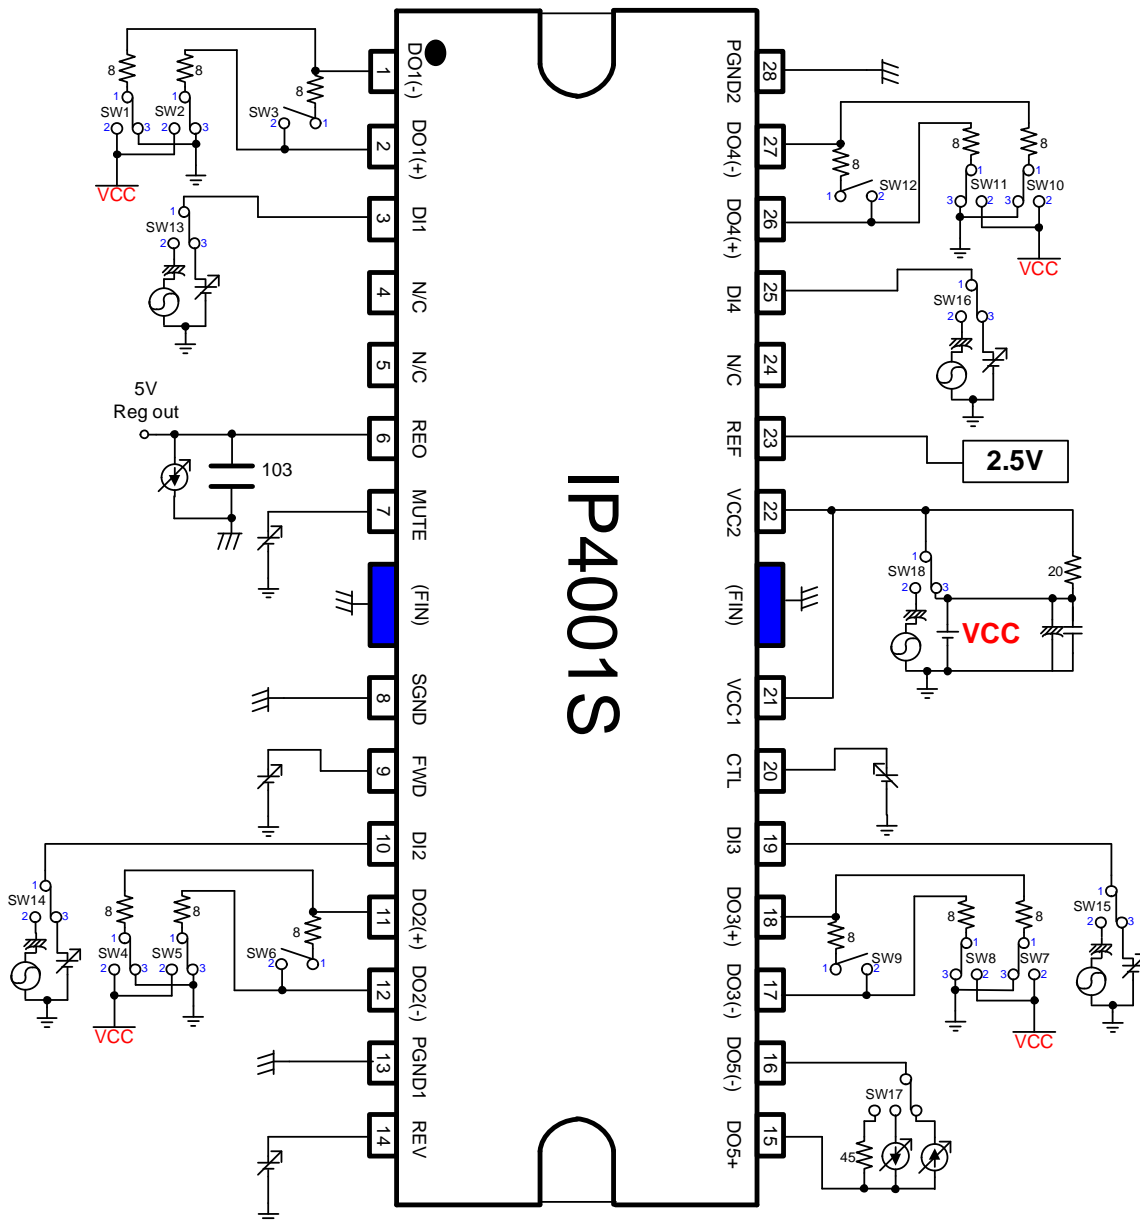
IP4001S

1 DO1(-)
2 DO1(+)
3 DI1
4 N/C
5 N/C
6 REO
7 MUTE
(FIN)
8 SGND
9 FWD
10 DI2
11 DO2(+)
12 DO2(-)
13 PGND1
14 REV

28 PGND2
27 DO4(-)
26 DO4(+)
25 DI4
24 N/C
23 REF
22 VCC2
(FIN)
21 VCC1
20 CTL
19 DI3
18 DO3(+)
17 DO3(-)
16 DO5(-)
15 DO5+

8 8 8
1 1 SW1 SW2 SW3 2 3 2 3 2 1
VCC
1 SW13 2 3

5V
Reg out
103

8 8
SW12 1 2
8 8
1 1 SW11 SW10 3 2 3 2
VCC
1 SW16 2 3

2.5V

1 SW18 2 3
20
VCC

1 SW14 2 3
8 8 8
1 1 SW4 SW5 SW6 2 3 2 3 2 1
VCC

8 8 8
1 SW9 2
1 1 SW8 SW7 3 2 3 2
VCC
1 SW15 2 3

SW17
45